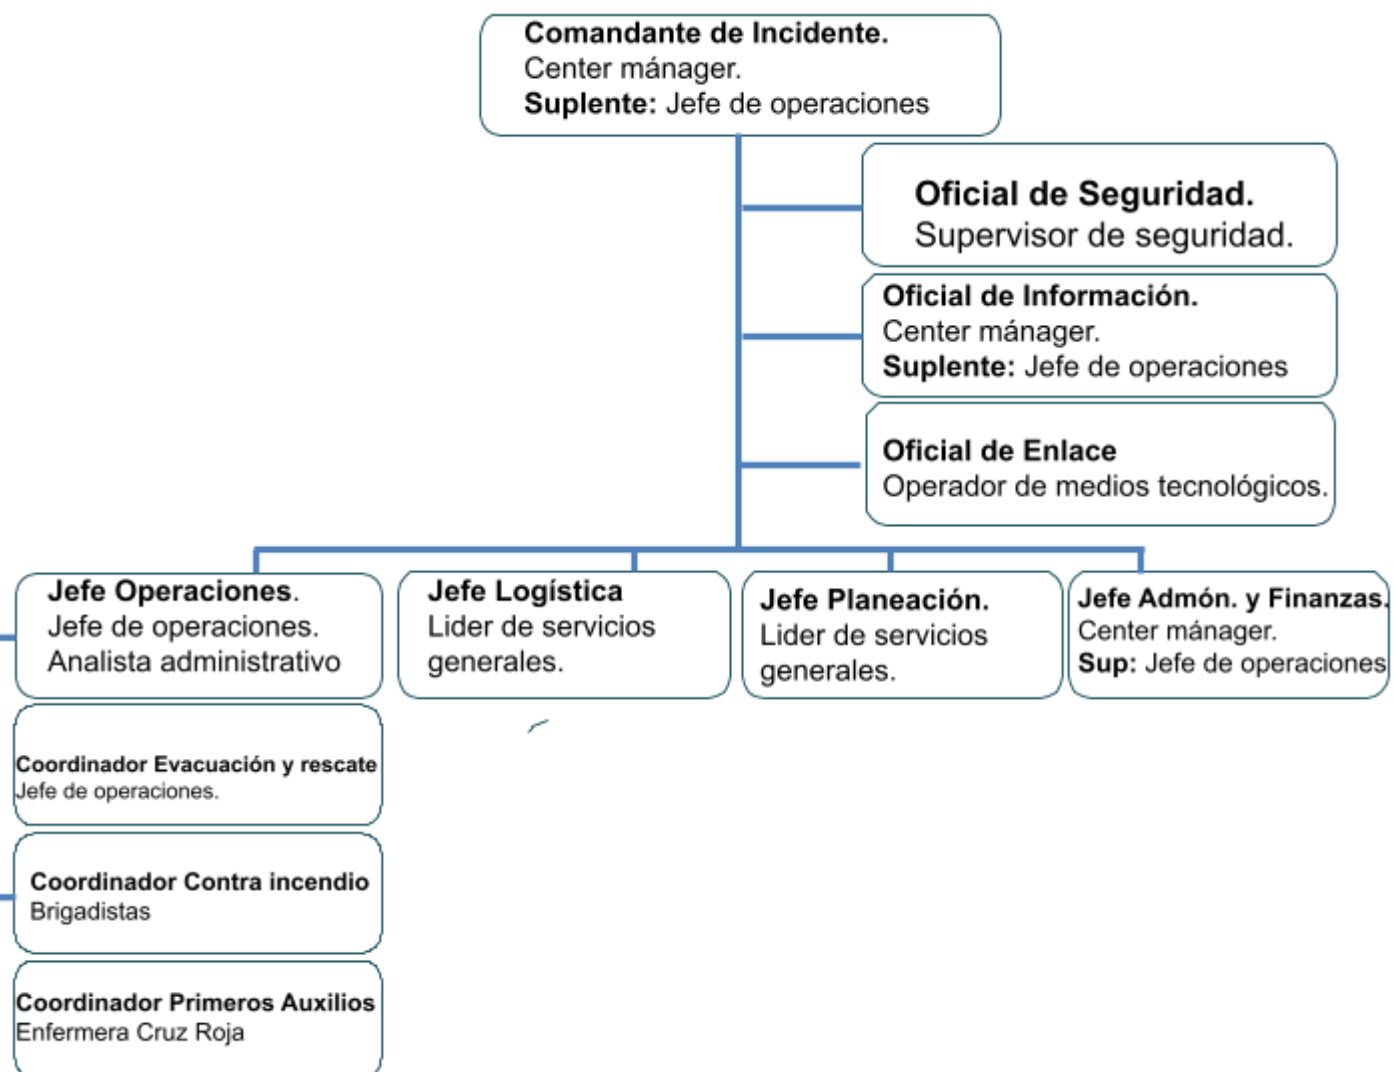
Comandante de Incidente.
Center mánager.
Suplente: Jefe de operaciones

Oficial de Seguridad.
Supervisor de seguridad.

Oficial de Información.
Center mánager.
Suplente: Jefe de operaciones

Oficial de Enlace
Operador de medios tecnológicos.

Jefe Operaciones.
Jefe de operaciones.
Analista administrativo

Jefe Logística
Lider de servicios generales.

Jefe Planeación.
Lider de servicios generales.

Jefe Admón. y Finanzas.
Center mánager.
Sup: Jefe de operaciones

Coordinador Evacuación y rescate
Jefe de operaciones.

Coordinador Contra incendio
Brigadistas

Coordinador Primeros Auxilios
Enfermera Cruz Roja